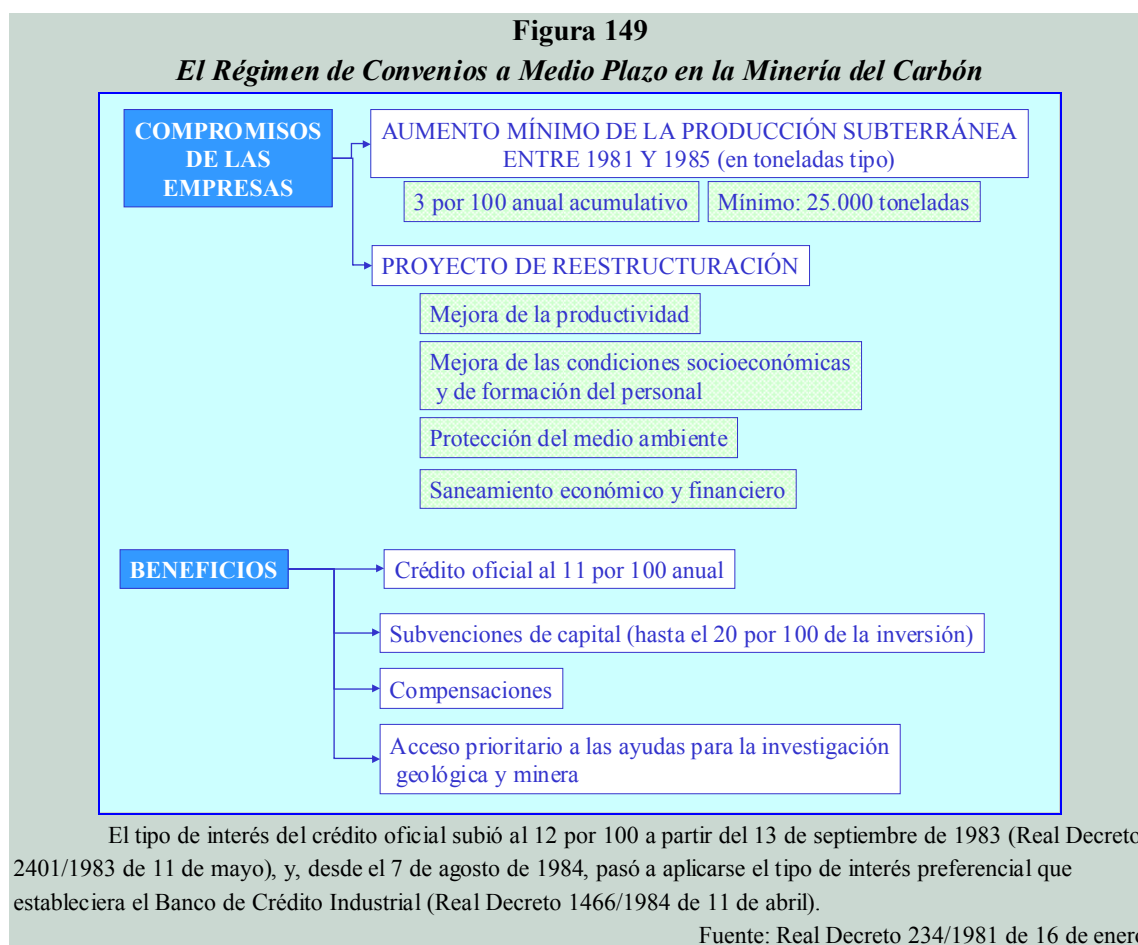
**Figura 149**

***El Régimen de Convenios a Medio Plazo en la Minería del Carbón***

COMPROMISOS DE LAS EMPRESAS

AUMENTO MÍNIMO DE LA PRODUCCIÓN SUBTERRÁNEA ENTRE 1981 Y 1985 (en toneladas tipo)

3 por 100 anual acumulativo

Mínimo: 25.000 toneladas

PROYECTO DE REESTRUCTURACIÓN

Mejora de la productividad

Mejora de las condiciones socioeconómicas y de formación del personal

Protección del medio ambiente

Saneamiento económico y financiero

BENEFICIOS

Crédito oficial al 11 por 100 anual

Subvenciones de capital (hasta el 20 por 100 de la inversión)

Compensaciones

Acceso prioritario a las ayudas para la investigación geológica y minera

El tipo de interés del crédito oficial subió al 12 por 100 a partir del 13 de septiembre de 1983 (Real Decreto 2401/1983 de 11 de mayo), y, desde el 7 de agosto de 1984, pasó a aplicarse el tipo de interés preferencial que estableciera el Banco de Crédito Industrial (Real Decreto 1466/1984 de 11 de abril).

Fuente: Real Decreto 234/1981 de 16 de ener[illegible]